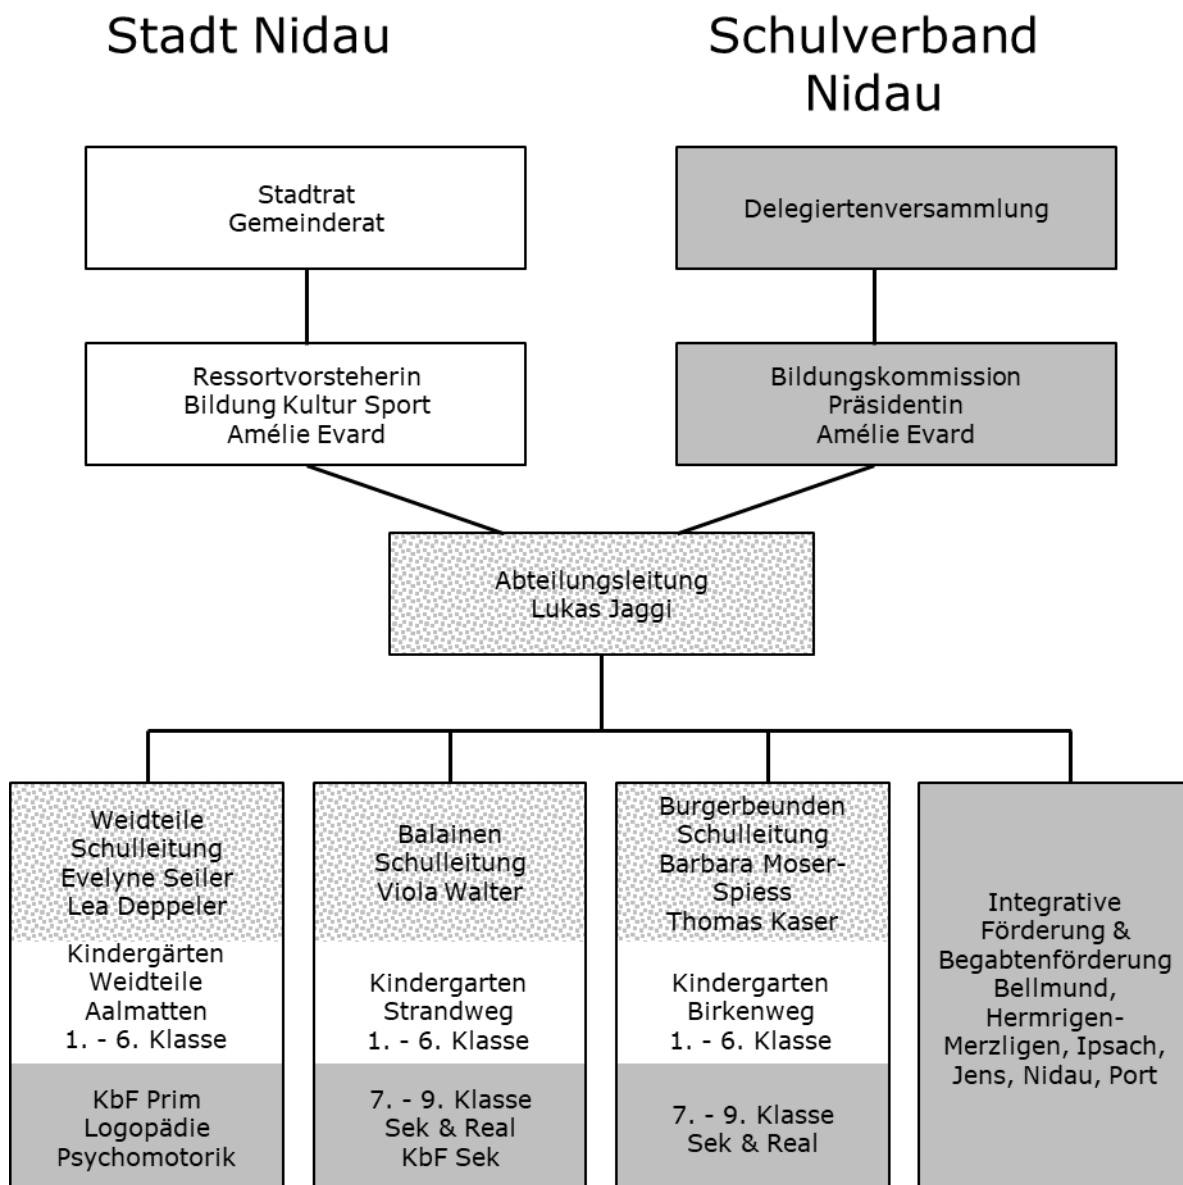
Stadt Nidau

Schulverband Nidau

Stadtrat
Gemeinderat

Delegiertenversammlung

Ressortvorsteherin
Bildung Kultur Sport
Amélie Evard

Bildungskommission
Präsidentin
Amélie Evard

Abteilungsleitung
Lukas Jaggi

Weidteile
Schulleitung
Evelyne Seiler
Lea Deppeler

Kindergärten
Weidteile
Aalmatten
1. - 6. Klasse

KbF Prim
Logopädie
Psychomotorik

Balainen
Schulleitung
Viola Walter

Kindergarten
Strandweg
1. - 6. Klasse

7. - 9. Klasse
Sek & Real
KbF Sek

Burgerbeunden
Schulleitung
Barbara Moser-Spiess
Thomas Kaser

Kindergarten
Birkenweg
1. - 6. Klasse

7. - 9. Klasse
Sek & Real

Integrative
Förderung &
Begabtenförderung
Bellmund,
Hermrigen-Merzligen, Ipsach,
Jens, Nidau, Port